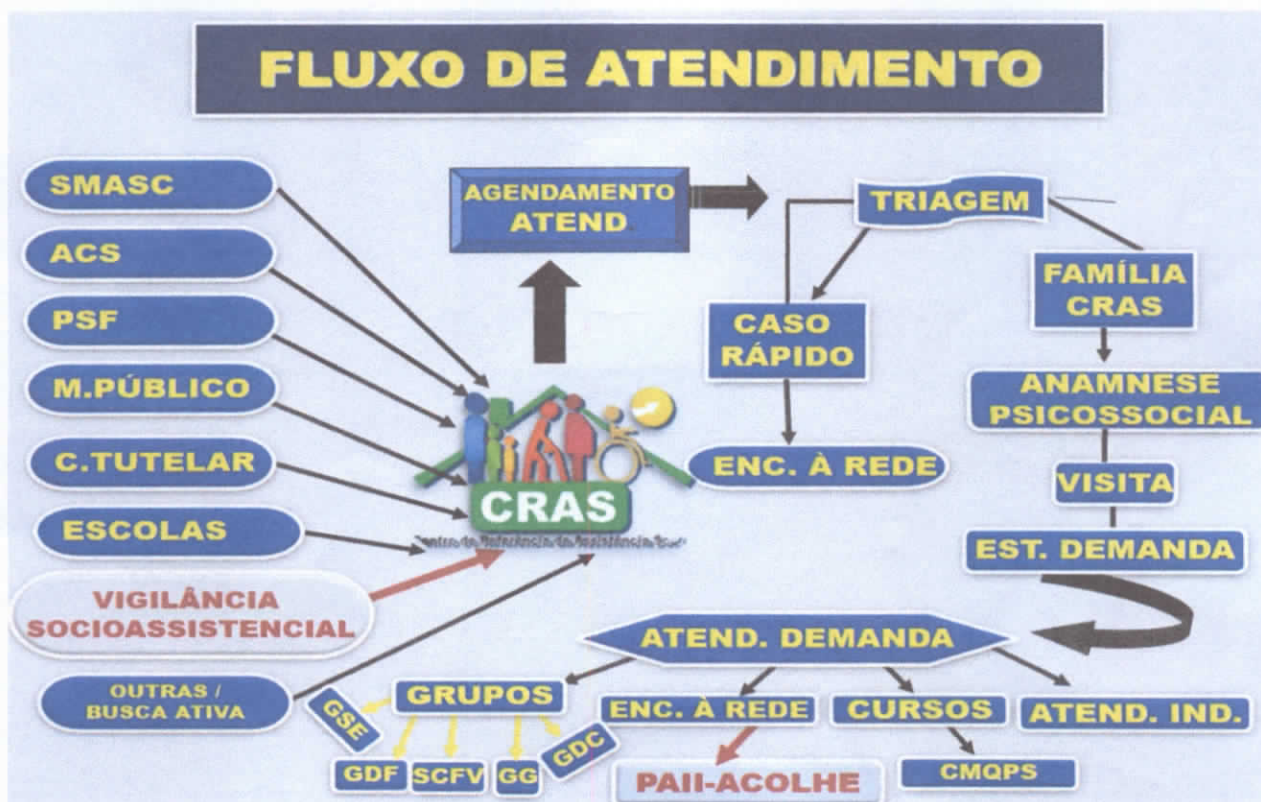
FLUXO DE ATENDIMENTO

SMASC

ACS

PSF

M.PÚBLICO

C.TUTELAR

ESCOLAS

VIGILÂNCIA SOCIOASSISTENCIAL

OUTRAS / BUSCA ATIVA

AGENDAMENTO ATEND

CRAS

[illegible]

TRIAGEM

CASO RÁPIDO

ENC. À REDE

FAMÍLIA CRAS

ANAMNESE PSICOSSOCIAL

VISITA

EST. DEMANDA

ATEND. DEMANDA

GRUPOS

GSE

GDF

SCFV

GG

GDC

ENC. À REDE

PAII-ACOLHE

CURSOS

CMQPS

ATEND. IND.